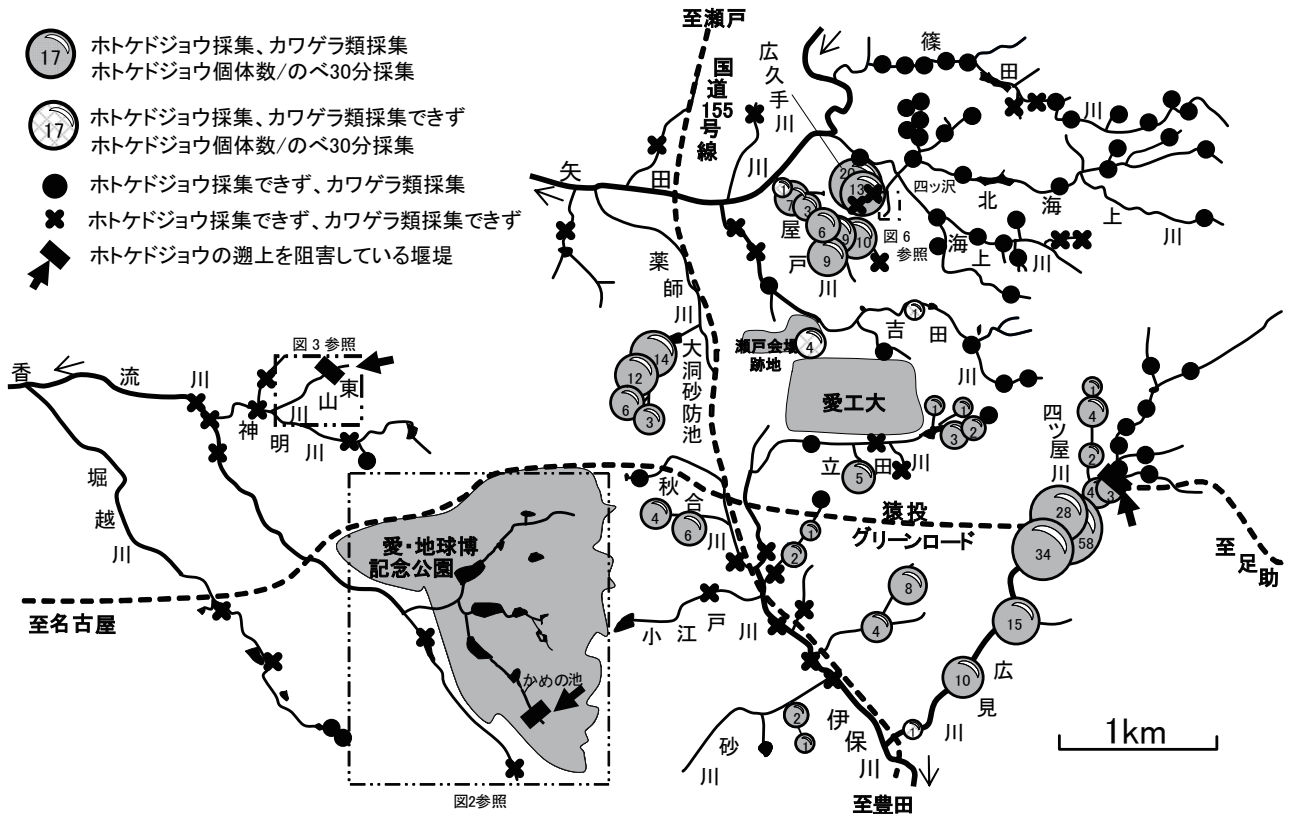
17 ホトケドジョウ採集、カワゲラ類採集
ホトケドジョウ個体数/のべ30分採集

17 ホトケドジョウ採集、カワゲラ類採集できず
ホトケドジョウ個体数/のべ30分採集

ホトケドジョウ採集できず、カワゲラ類採集

ホトケドジョウ採集できず、カワゲラ類採集できず

ホトケドジョウの遡上を阻害している堰堤

至瀬戸

国道155号線

広久手川

篠田川

矢田川

20 13 7 3 1 6 9 10 9

屋戸川

四ッ沢

図6参照

北海上川

海上川

薬師川

大洞砂防池

14 12 6 3

瀬戸会場跡地 4

1

吉田川

愛工大

1 1 3 2

立田川

5

四ツ屋川

4 2 4 3

28 58 34

猿投グリーンロード

至足助

15 10 1

広見川

図3参照

香流川

東山

神明川

川

堀越川

秋合川

4 6

1 2

愛・地球博記念公園

至名古屋

小江戸川

8 4

かめの池

伊保川

2 1

砂川

至豊田

1km

図2参照